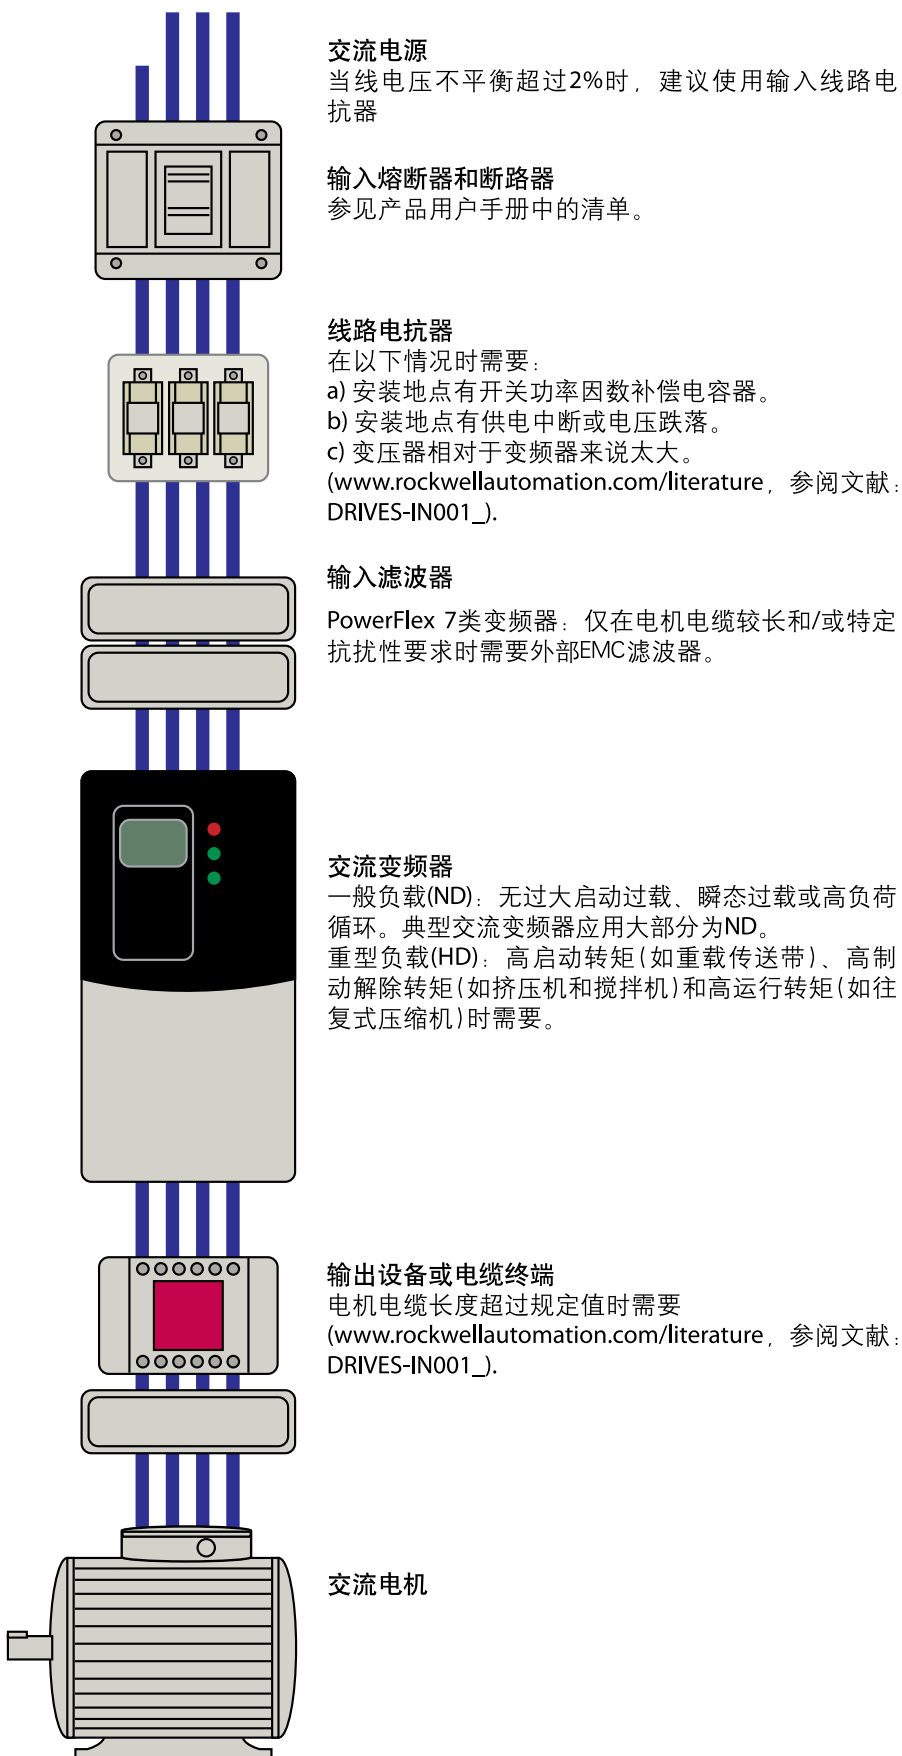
交流电源
当线电压不平衡超过2%时，建议使用输入线路电抗器

输入熔断器和断路器
参见产品用户手册中的清单。

线路电抗器
在以下情况时需要：
a) 安装地点有开关功率因数补偿电容器。
b) 安装地点有供电中断或电压跌落。
c) 变压器相对于变频器来说太大。
(www.rockwellautomation.com/literature，参阅文献：DRIVES-IN001_).

输入滤波器
PowerFlex 7类变频器：仅在电机电缆较长和/或特定抗扰性要求时需要外部EMC滤波器。

交流变频器
一般负载(ND)：无过大启动过载、瞬态过载或高负荷循环。典型交流变频器应用大部分为ND。
重型负载(HD)：高启动转矩(如重载传送带)、高制动解除转矩(如挤压机和搅拌机)和高运行转矩(如往复式压缩机)时需要。

输出设备或电缆终端
电机电缆长度超过规定值时需要
(www.rockwellautomation.com/literature，参阅文献：DRIVES-IN001_).

交流电机